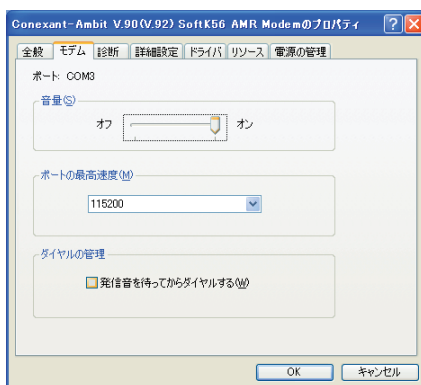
Conexant-Ambit V.90(V.92) SoftK56 AMR Modemのプロパティ

全般 | モデム | 診断 | 詳細設定 | ドライバ | リソース | 電源の管理

ポート: COM3

音量(S)

オフ オン

ポートの最高速度(M)

115200

ダイヤルの管理

発信音を待ってからダイヤルする(W)

OK キャンセル